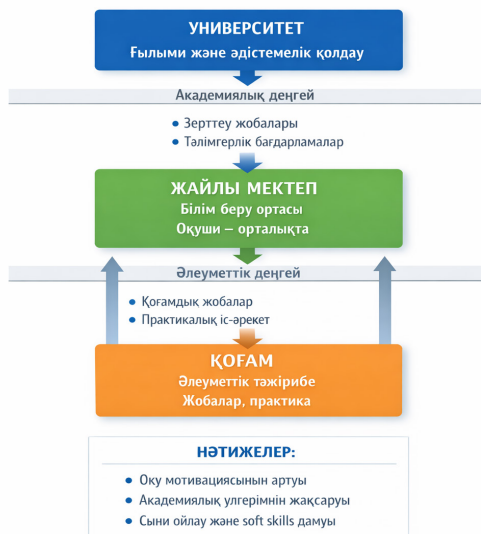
УНИВЕРСИТЕТ
Ғылыми және әдістемелік қолдау

Академиялық деңгей

• Зерттеу жобалары
• Тәлімгерлік бағдарламалар

ЖАЙЛЫ МЕКТЕП
Білім беру ортасы
Оқуши – орталықта

Әлеуметтік деңгей

• Қоғамдық жобалар
• Практикалық іс-әрекет

ҚОҒАМ
Әлеуметтік тәжірибе
Жобалар, практика

НӘТИЖЕЛЕР:

• Оку мотивациясынын артуы
• Академиялық үлгерімнің жақсаруы
• Сыни ойлау және soft skills дамуы